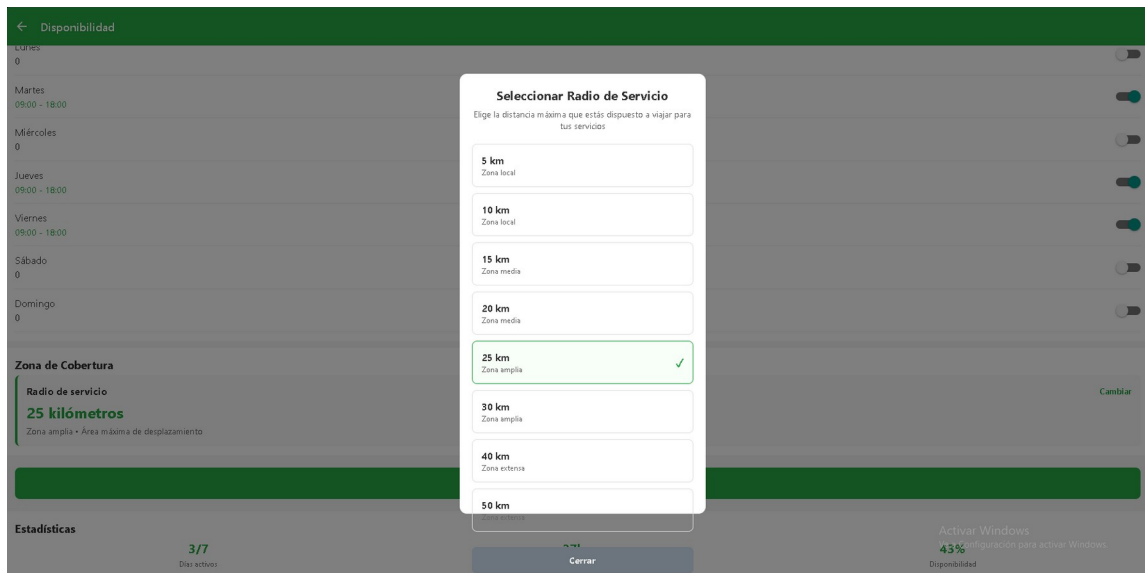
← Disponibilidad

Lunes
0

Martes
09:00 - 18:00

Miércoles
0

Jueves
09:00 - 18:00

Viernes
09:00 - 18:00

Sábado
0

Domingo
0

Zona de Cobertura

Radio de servicio
25 kilómetros
Zona amplia • Área máxima de desplazamiento

Cambiar

Estadísticas

3/7
Días activos

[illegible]

43%
Disponibilidad

Activar Windows
Ve a Configuración para activar Windows.

Seleccionar Radio de Servicio
Elige la distancia máxima que estás dispuesto a viajar para tus servicios

5 km
Zona local

10 km
Zona local

15 km
Zona media

20 km
Zona media

25 km
Zona amplia
✓

30 km
Zona amplia

40 km
Zona extensa

50 km
Zona extensa

Cerrar